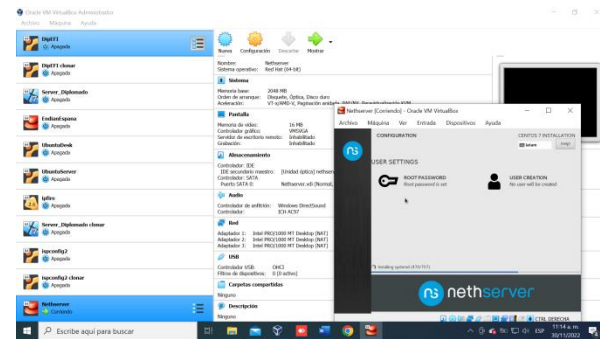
Oracle VM VirtualBox Administrador
Archivo Máquina Ayuda

DipIT1
Apagada

DipIT1 clonar
Apagada

Server_Diplomado
Apagada

EndianEspana
Apagada

UbuntuDesk
Apagada

UbuntuServer
Apagada

Ipfire
Apagada

Server_Diplomado clonar
Apagada

ispconfig2
Apagada

ispconfig2 clonar
Apagada

Nethserver
Corriendo

Nueva Configuración Descartar Mostrar

Nombre: Nethserver
Sistema operativo: Red Hat (64-bit)

Sistema
Memoria base: 2048 MB
Orden de arranque: Disquete, Óptica, Disco duro
Aceleración: VT-x/AMD-V, Paginación anidada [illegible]

Pantalla
Memoria de vídeo: 16 MB
Controlador gráfico: VMSVGA
Servidor de escritorio remoto: Inhabilitado
Grabación: Inhabilitado

Almacenamiento
Controlador: IDE
IDE secundario maestro: [Unidad óptica] nethser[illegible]
Controlador: SATA
Puerto SATA 0: Nethserver.vdi (Normal, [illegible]

Audio
Controlador de anfitrión: Windows DirectSound
Controlador: ICH AC97

Red
Adaptador 1: Intel PRO/1000 MT Desktop (NAT)
Adaptador 2: Intel PRO/1000 MT Desktop (NAT)
Adaptador 3: Intel PRO/1000 MT Desktop (NAT)

USB
Controlador USB: OHCI
Filtros de dispositivos: 0 (0 activo)

Carpetas compartidas
Ninguno

Descripción
Ninguno

Nethserver [Corriendo] - Oracle VM VirtualBox
Archivo Máquina Ver Entrada Dispositivos Ayuda
CONFIGURATION
CENTOS 7 INSTALLATION
Help
USER SETTINGS
ROOT PASSWORD
Root password is set
USER CREATION
No user will be created
Installing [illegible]
nethserver
CTRL DERECHA

Escribe aquí para buscar
ESP 11:14 a. m. 30/11/2022